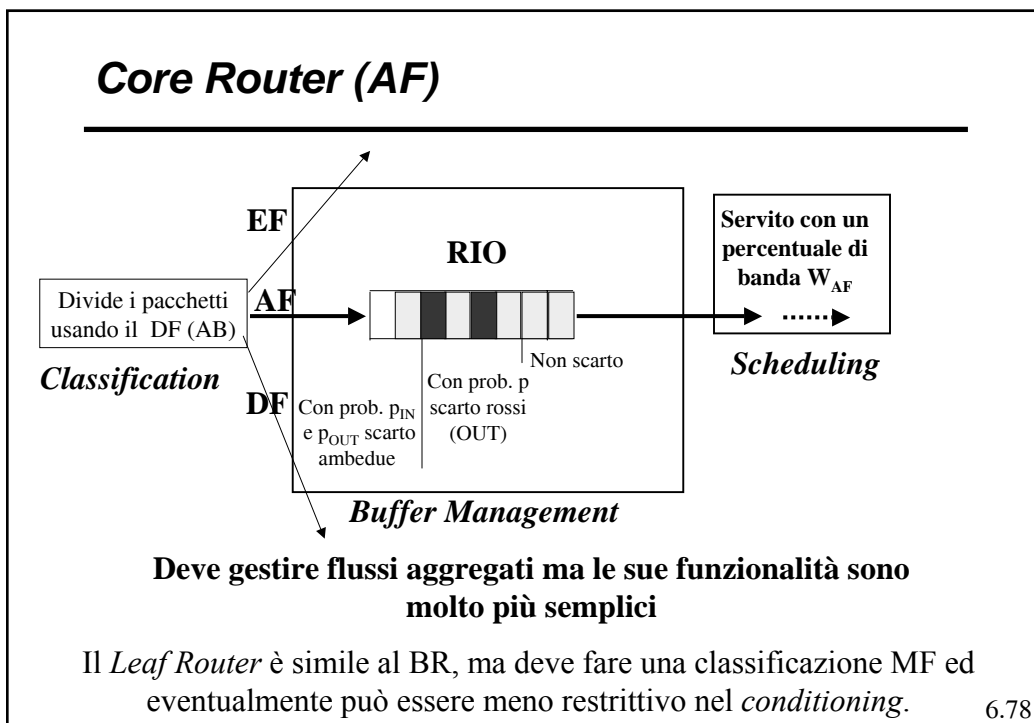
Core Router (AF)

EF

RIO

Servito con un percentuale di banda $W_{AF}$

Divide i pacchetti usando il DF (AB)

AF

Non scarto

Classification

Con prob. p scarto rossi (OUT)

Scheduling

DF

Con prob. $p_{IN}$ e $p_{OUT}$ scarto ambedue

Buffer Management

Deve gestire flussi aggregati ma le sue funzionalità sono molto più semplici

Il Leaf Router è simile al BR, ma deve fare una classificazione MF ed eventualmente può essere meno restrittivo nel conditioning.

6.78